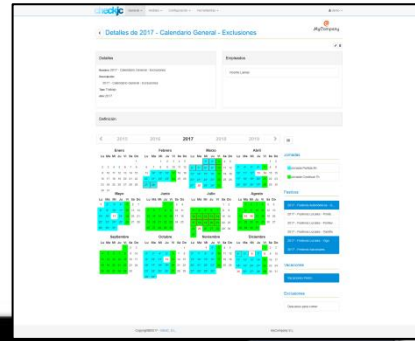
Detalles de 2017 - Calendario General - Exclusiones

MyCompany

Detalles

Empleados

Definición

2015 2016 2017 2018 2019

Enero

Febrero

Marzo

Abril

Mayo

Junio

Julio

Agosto

Septiembre

Octubre

Noviembre

Diciembre

Festivos

Vacaciones

Excepciones

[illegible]